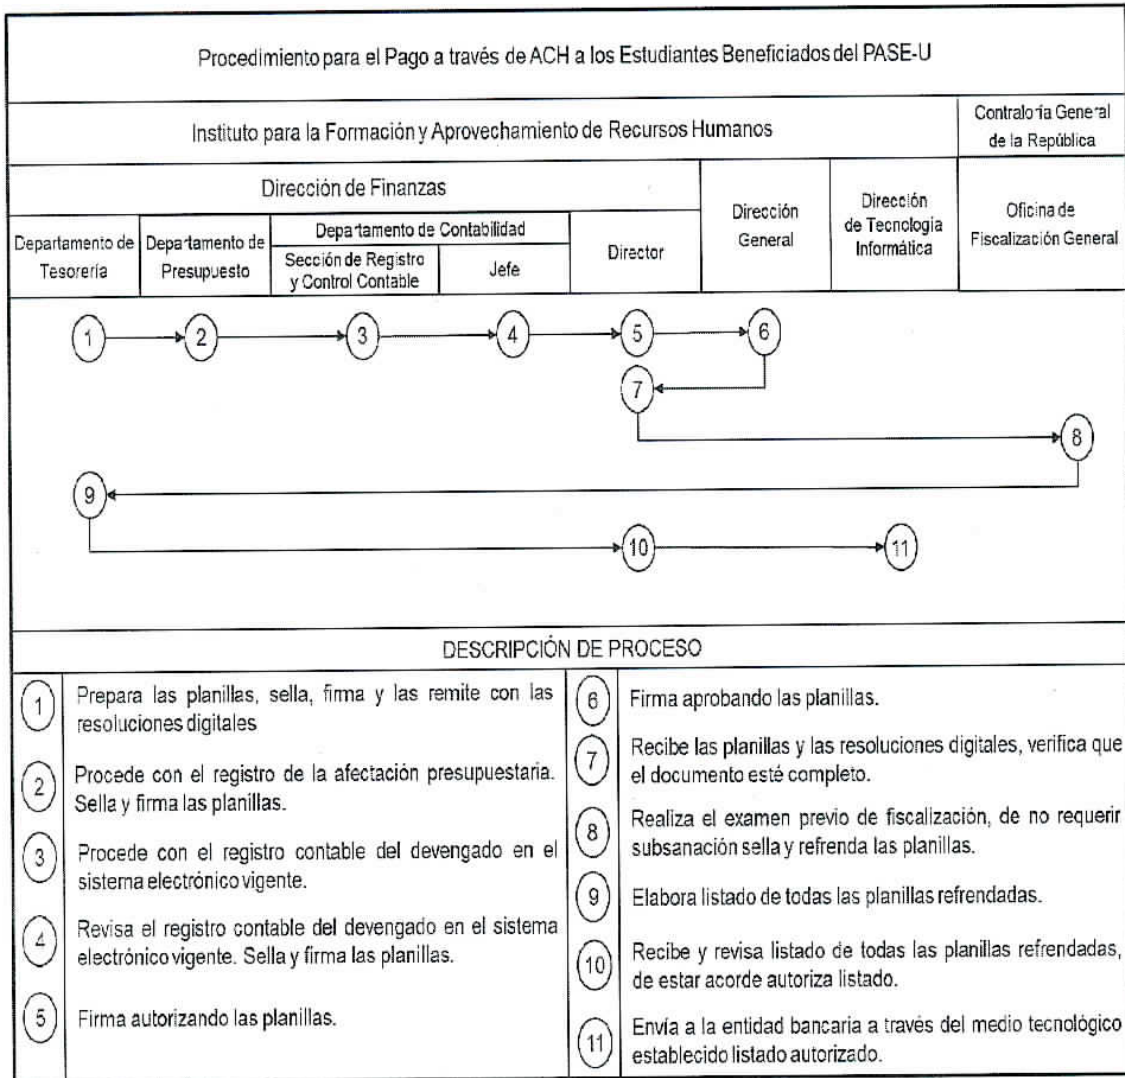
Procedimiento para el Pago a través de ACH a los Estudiantes Beneficiados del PASE-U

| Instituto para la Formación y Aprovechamiento de Recursos Humanos | | | | | | | Contraloría General de la República |
|---|---|---|---|---|---|---|---|
| Dirección de Finanzas | | | | | Dirección General | Dirección de Tecnología Informática | Oficina de Fiscalización General |
| Departamento de Tesorería | Departamento de Presupuesto | Departamento de Contabilidad | | Director | | | |
| | | Sección de Registro y Control Contable | Jefe | | | | |

1 2 3 4 5 6 7 8 9 10 11

DESCRIPCIÓN DE PROCESO

1 Prepara las planillas, sella, firma y las remite con las resoluciones digitales

2 Procede con el registro de la afectación presupuestaria. Sella y firma las planillas.

3 Procede con el registro contable del devengado en el sistema electrónico vigente.

4 Revisa el registro contable del devengado en el sistema electrónico vigente. Sella y firma las planillas.

5 Firma autorizando las planillas.

6 Firma aprobando las planillas.

7 Recibe las planillas y las resoluciones digitales, verifica que el documento esté completo.

8 Realiza el examen previo de fiscalización, de no requerir subsanación sella y refrenda las planillas.

9 Elabora listado de todas las planillas refrendadas.

10 Recibe y revisa listado de todas las planillas refrendadas, de estar acorde autoriza listado.

11 Envía a la entidad bancaria a través del medio tecnológico establecido listado autorizado.